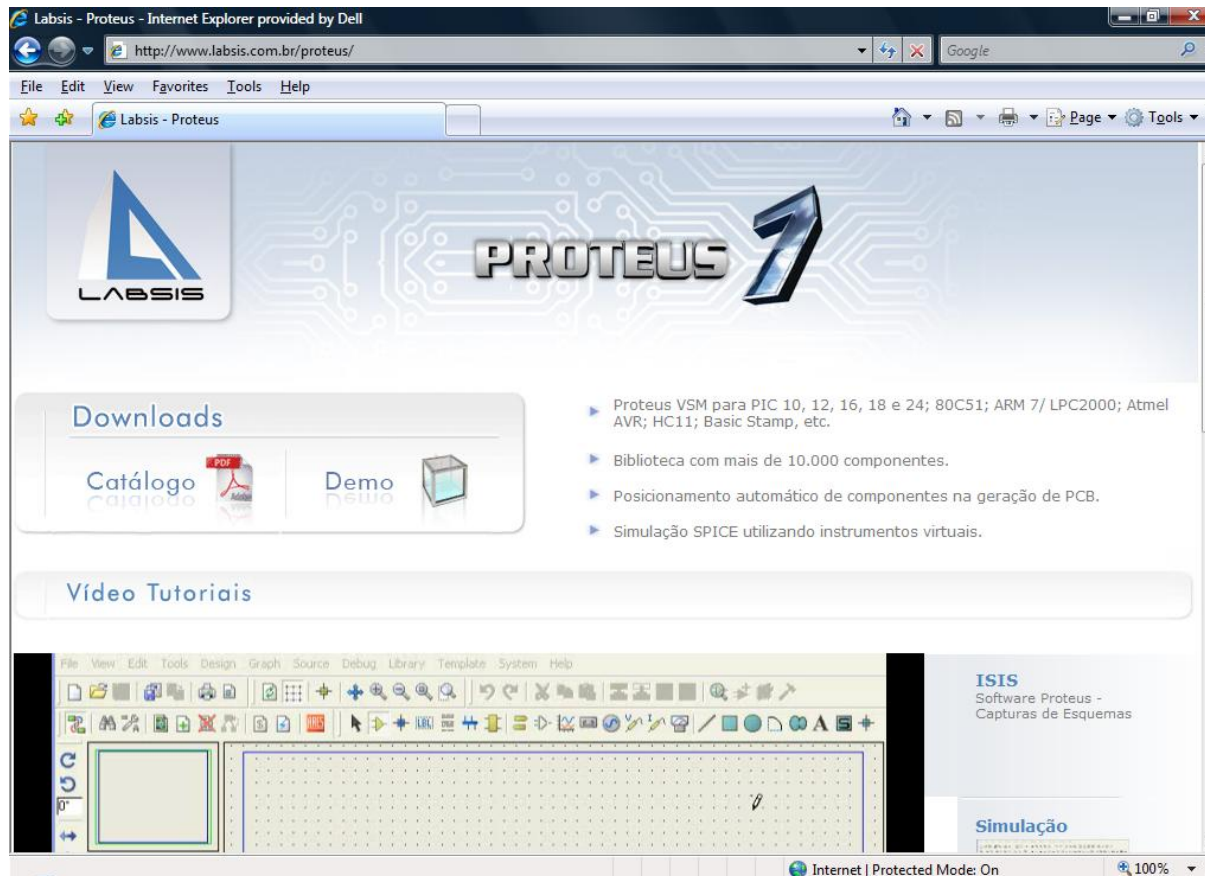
Labsis - Proteus - Internet Explorer provided by Dell

http://www.labsis.com.br/proteus/

Google

File Edit View Favorites Tools Help

Labsis - Proteus

Page ▾ Tools ▾

LABSIS

PROTEUS 7

Downloads

Catálogo

Demo

Proteus VSM para PIC 10, 12, 16, 18 e 24; 80C51; ARM 7/ LPC2000; Atmel AVR; HC11; Basic Stamp, etc.

Biblioteca com mais de 10.000 componentes.

Posicionamento automático de componentes na geração de PCB.

Simulação SPICE utilizando instrumentos virtuais.

Vídeo Tutoriais

File View Edit Tools Design Graph Source Debug Library Template System Help

0°

ISIS
Software Proteus - Capturas de Esquemas

Simulação

Internet | Protected Mode: On

100%